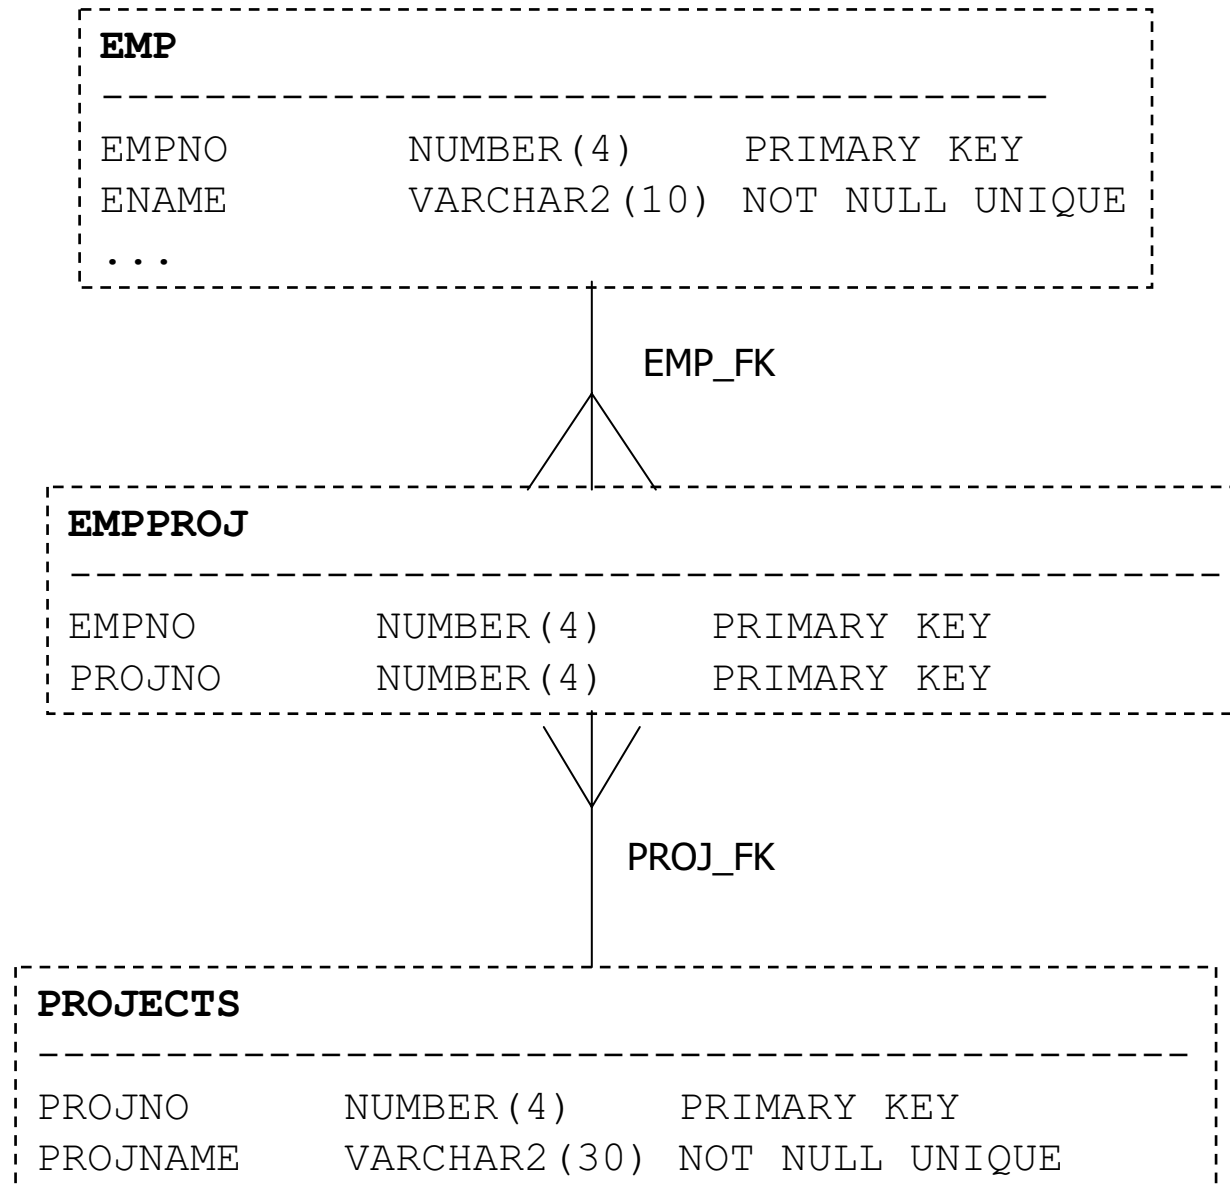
EMP

EMPNO NUMBER(4) PRIMARY KEY
ENAME VARCHAR2(10) NOT NULL UNIQUE
...

EMP_FK

EMPPROJ

EMPNO NUMBER(4) PRIMARY KEY
PROJNO NUMBER(4) PRIMARY KEY

PROJ_FK

PROJECTS

PROJNO NUMBER(4) PRIMARY KEY
PROJNAME VARCHAR2(30) NOT NULL UNIQUE